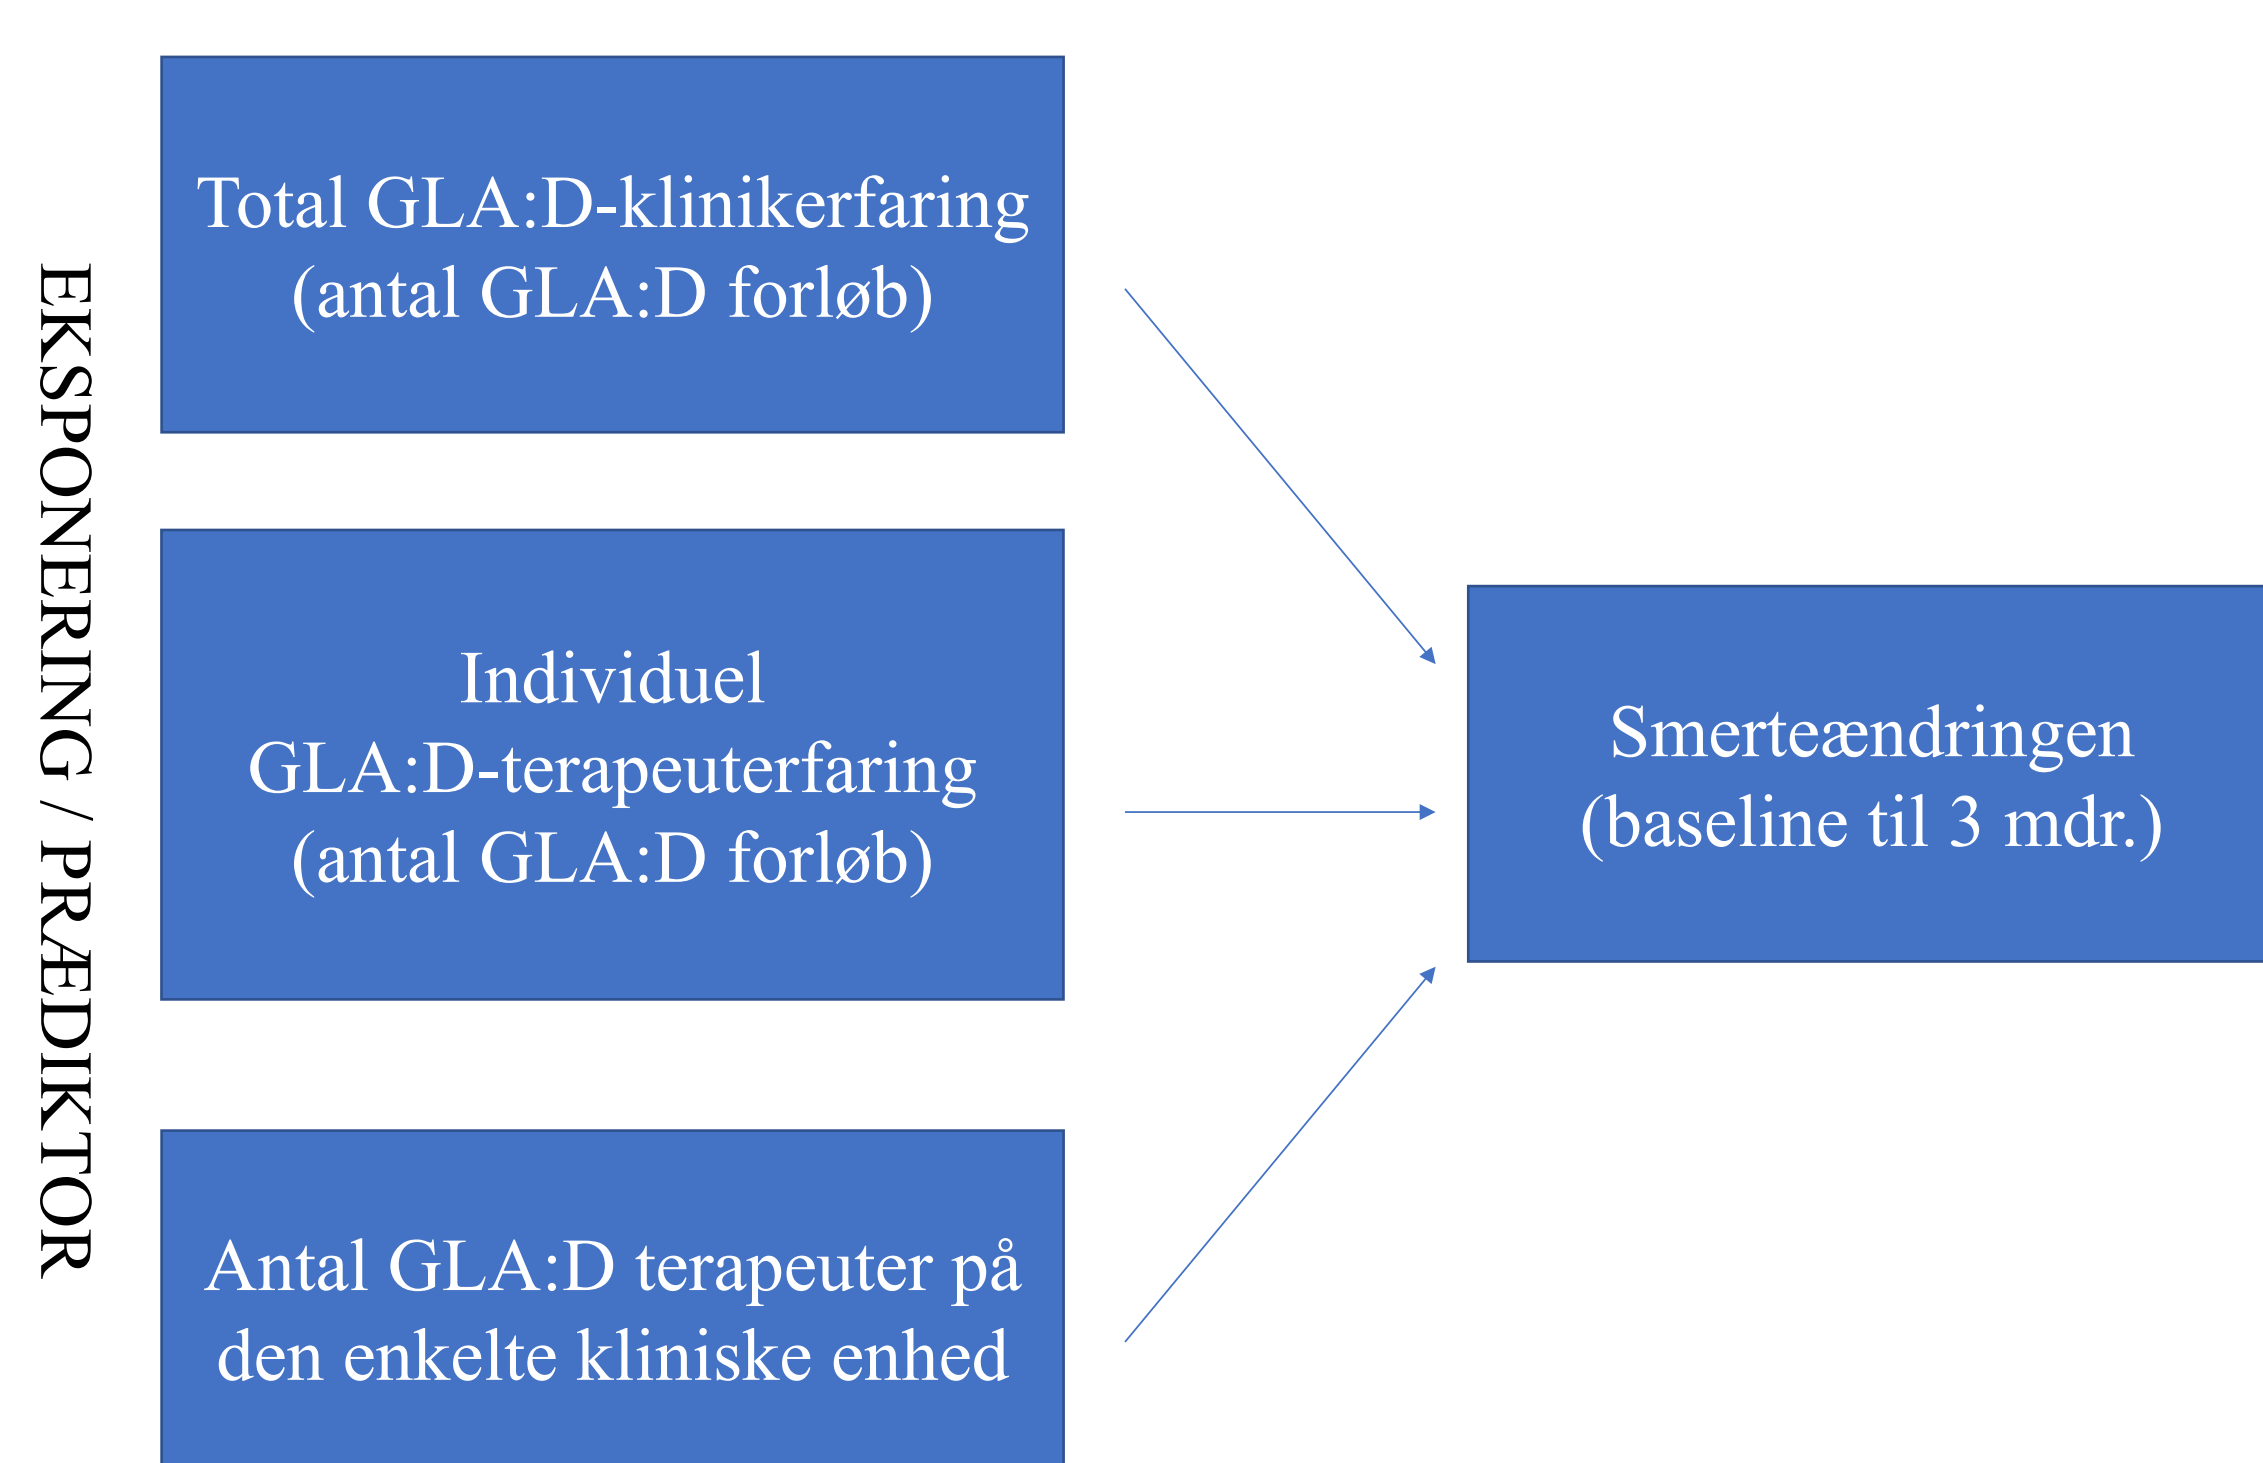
EKSPONERING / PRÆDIKTOR

Total GLA:D-klinikerfaring (antal GLA:D forløb)

Individuel GLA:D-terapeuterfaring (antal GLA:D forløb)

Antal GLA:D terapeuter på den enkelte kliniske enhed

Smerteændringen (baseline til 3 mdr.)